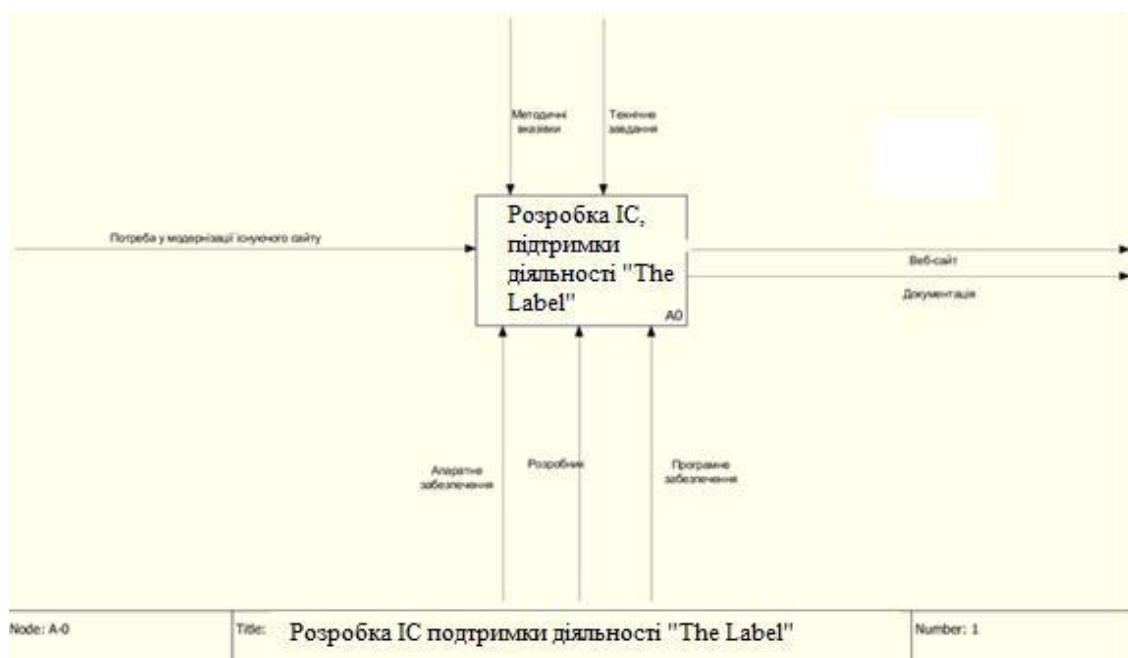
Методичні вказівки

Технічне завдання

Потреба у модернізації існуючого сайту

Розробка ІС, підтримки діяльності "The Label"

A0

Веб-сайт

Документація

Апаратне забезпечення

Розробник

Програмне забезпечення

Node: A-0

Title: Розробка ІС подтримки діяльності "The Label"

Number: 1